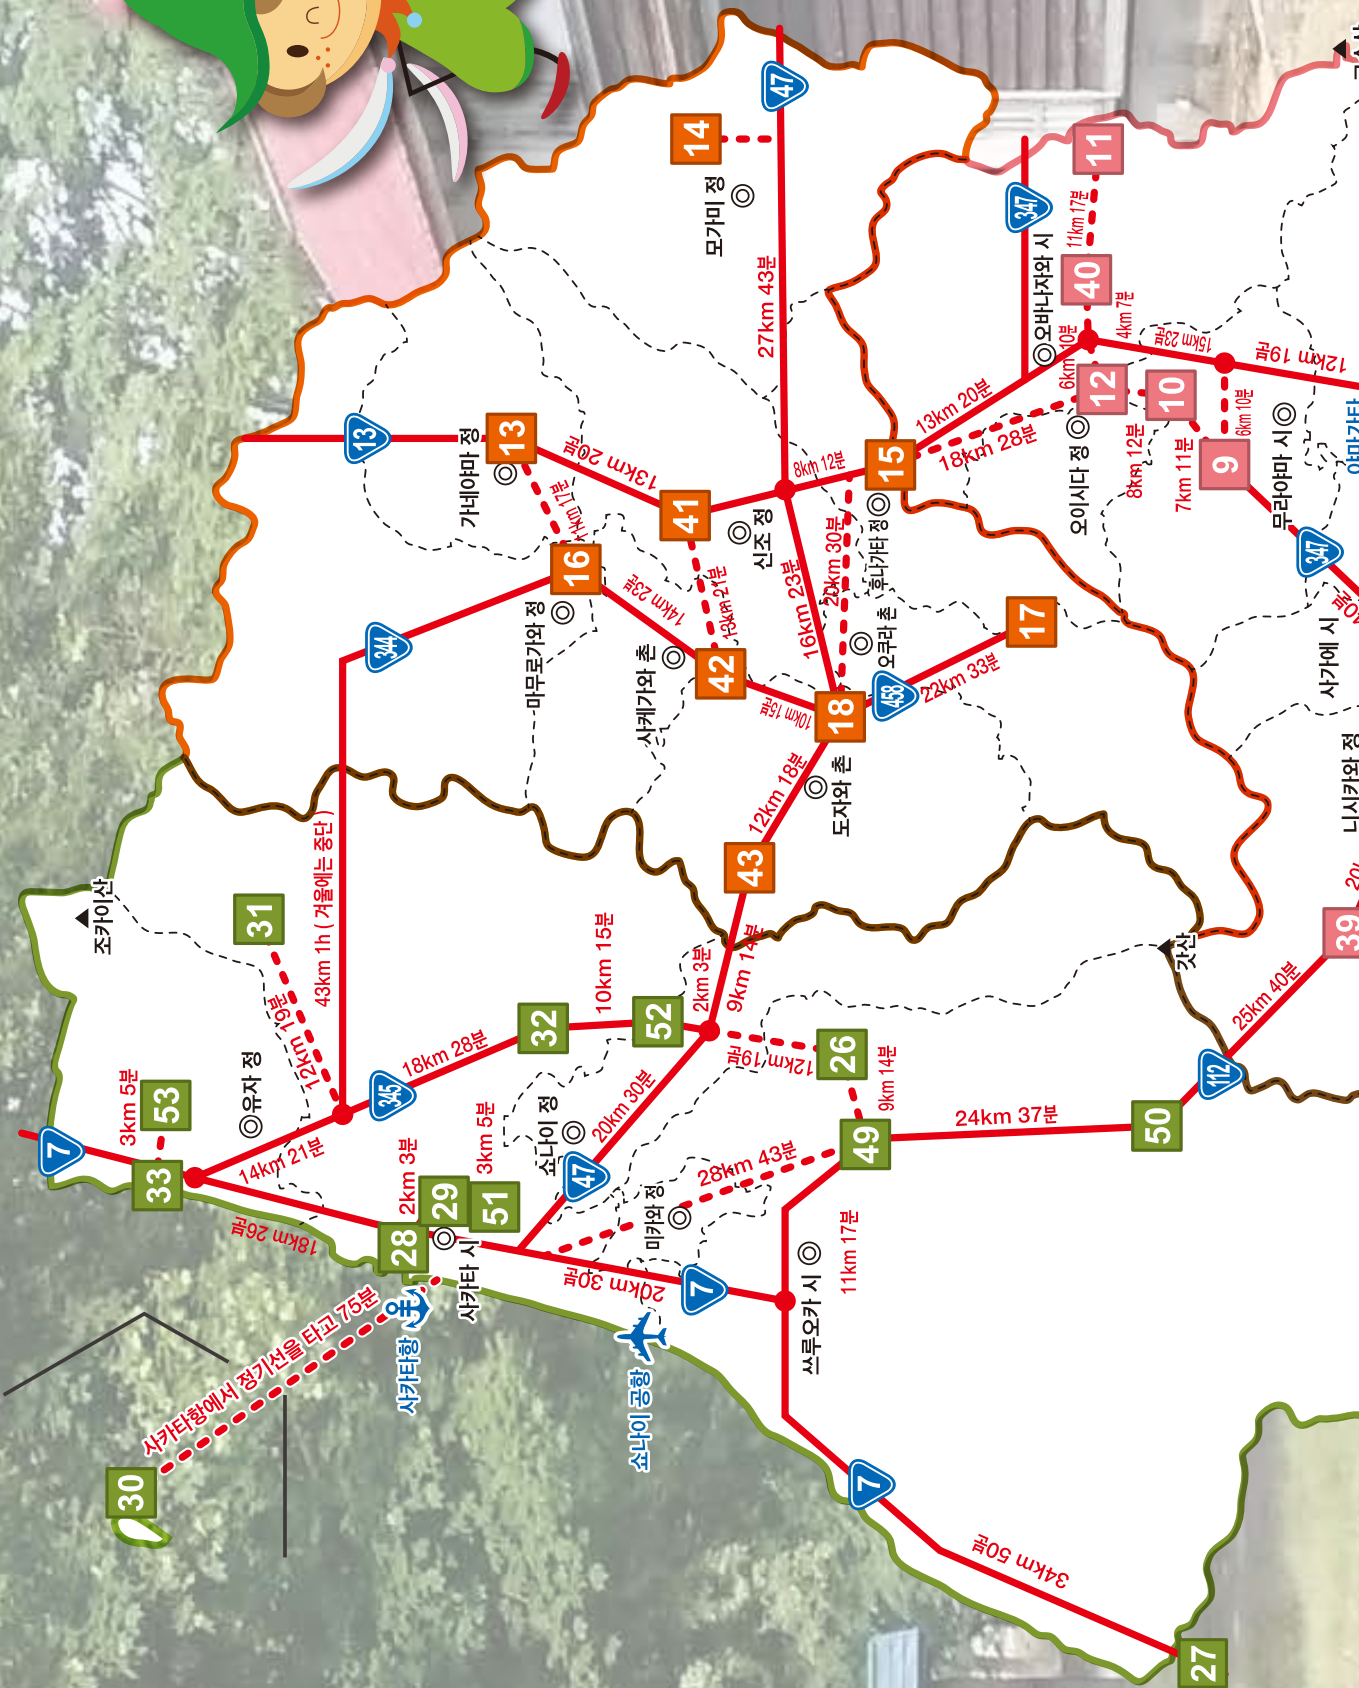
14
47
모가미 정
27km 43분
11
347
11km 17분
40
4km 7분
오바나자와 시
15km 23분
12km 19분
6km 10분
12
10
13km 20분
18km 28분
6km 10분
오이시다 정
8km 12분
7km 11분
9
6km 10분
무라야마 시
야마가타
13
13
가네야마 정
13km 20분
11km 17분
41
8km 12분
15
신조 정
16
마무로가와 정
344
14km 22분
13km 21분
사케가와 촌
42
16km 23분
20km 30분
후나가타 정
오쿠라 촌
17
22km 33분
458
18
10km 15분
347
사가에 시
니시카와 정
12km 18분
도자와 촌
43
39
25km 40분
갓산
조카이산
31
43km 1h ( 겨울에는 중단 )
12km 19분
10km 15분
2km 3분
9km 14분
32
52
18km 28분
345
26
12km 19분
9km 14분
112
50
24km 37분
유자 정
3km 5분
53
33
7
14km 21분
쇼나이 정
20km 30분
47
3km 5분
2km 3분
29
51
28km 43분
49
18km 26분
28
사카타 시
미카와 정
11km 17분
20km 30분
7
쓰루오카 시
사카타항에서 정기선을 타고 75분
사카타항
쇼나이 공항
30
7
34km 50분
27